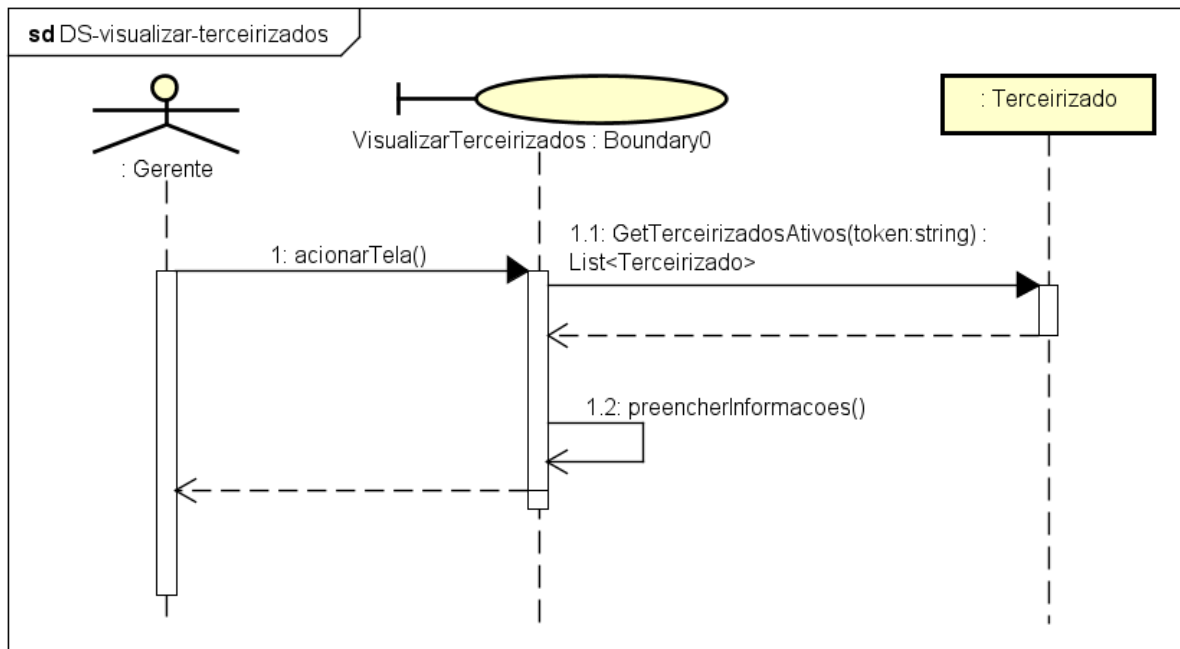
sd DS-visualizar-terceirizados

: Gerente

VisualizarTerceirizados : Boundary0

: Terceirizado

1: acionarTela()

1.1: GetTerceirizadosAtivos(token:string) : List<Terceirizado>

1.2: preencherInformacoes()